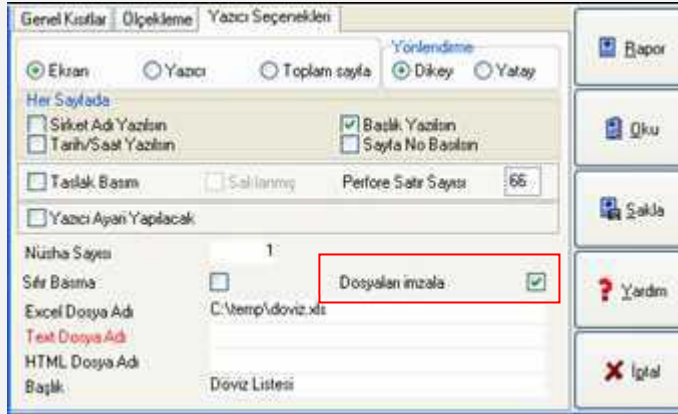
Genel Kısıtlar | Ölçekleme | Yazıcı Seçenekleri

Yönlendirme

Ekran   Yazıcı   Toplam sayfa   Dikey   Yatay

Her Sayfada

Şirket Adı Yazılsın   Başlık Yazılsın

Tarih/Saat Yazılsın   Sayfa No Basılsın

Taslak Basım   Saklanmış   Perfore Satır Sayısı 66

Yazıcı Ayarı Yapılacak

Nüsha Sayısı 1

Sıfır Basma   Dosyaları imzala

Excel Dosya Adı C:\temp\doviz.xls

Text Dosya Adı

HTML Dosya Adı

Başlık Doviz Listesi

Rapor

Oku

Sakla

Yardım

İptal